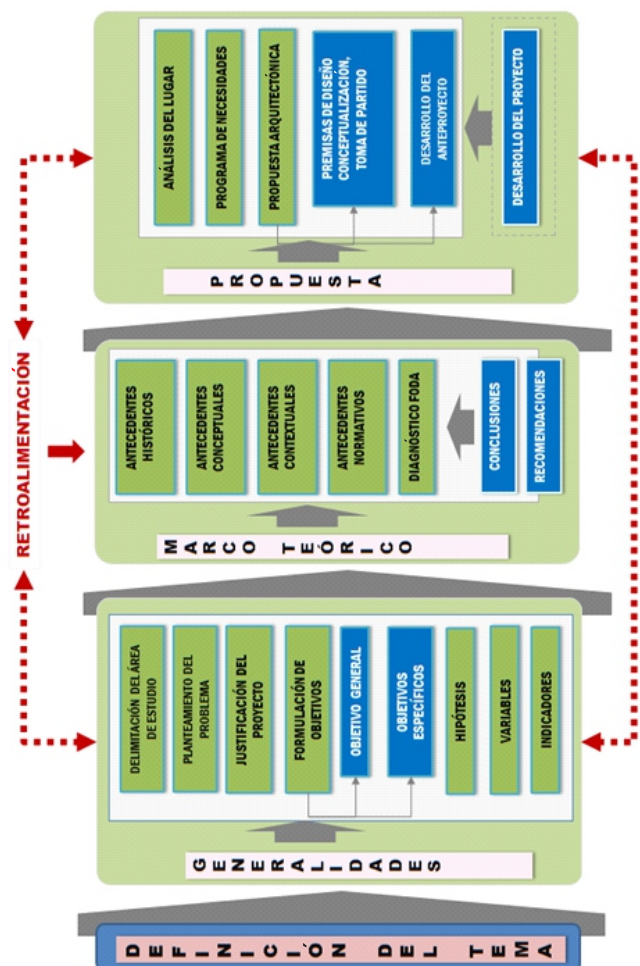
ANÁLISIS DEL LUGAR
PROGRAMA DE NECESIDADES
PROPUESTA ARQUITECTÓNICA
PREMISAS DE DISEÑO CONCEPTUALIZACIÓN, TOMA DE PARTIDO
DESARROLLO DEL ANTEPROYECTO
DESARROLLO DEL PROYECTO
PROPUESTA

RETROALIMENTACIÓN

ANTECEDENTES HISTÓRICOS
ANTECEDENTES CONCEPTUALES
ANTECEDENTES CONTEXTUALES
ANTECEDENTES NORMATIVOS
DIAGNÓSTICO FODA
CONCLUSIONES
RECOMENDACIONES
MARCO TEÓRICO

DELIMITACIÓN DEL ÁREA DE ESTUDIO
PLANTEAMIENTO DEL PROBLEMA
JUSTIFICACIÓN DEL PROYECTO
FORMULACIÓN DE OBJETIVOS
OBJETIVO GENERAL
OBJETIVOS ESPECÍFICOS
HIPÓTESIS
VARIABLES
INDICADORES
GENERALIDADES

DEFINICIÓN DEL TEMA